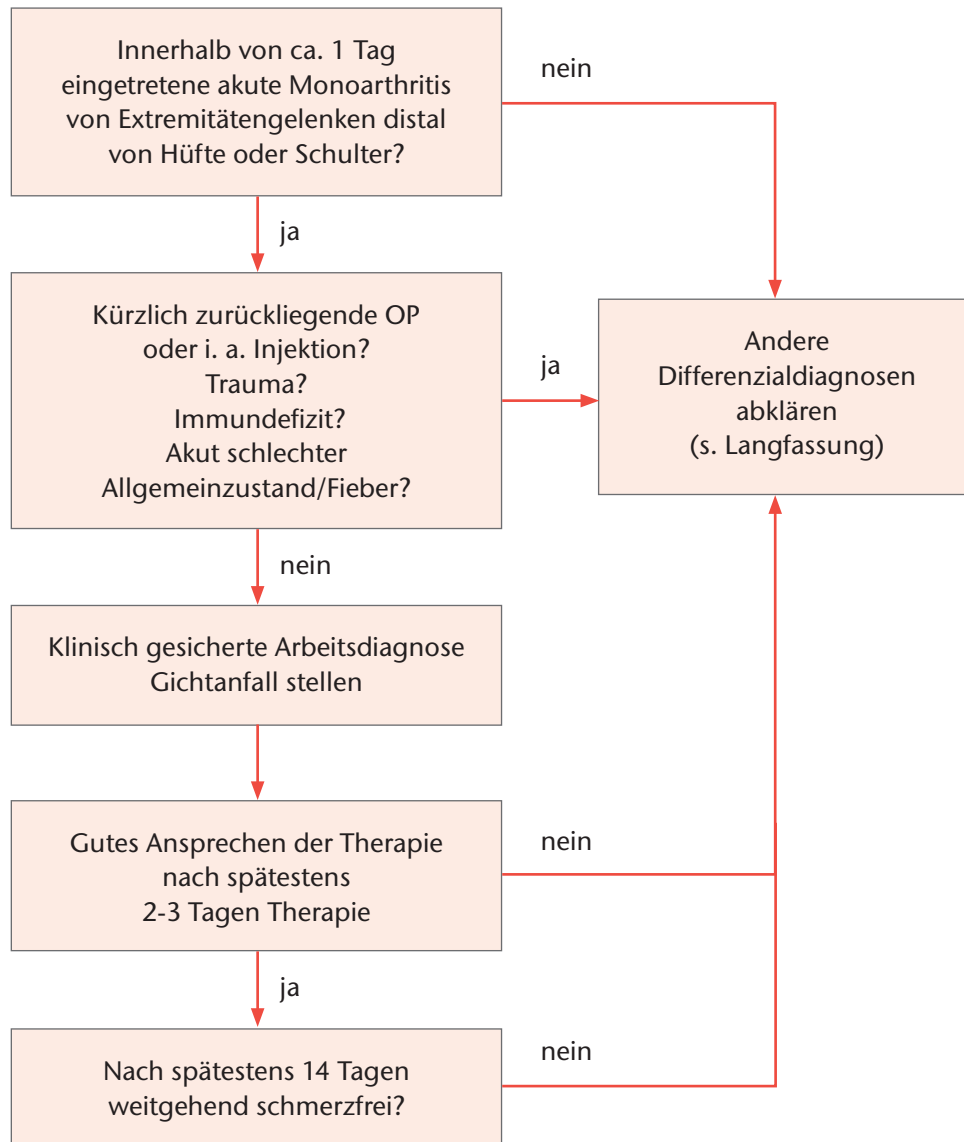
Innerhalb von ca. 1 Tag eingetretene akute Monoarthritis von Extremitätengelenken distal von Hüfte oder Schulter?

nein

ja

Kürzlich zurückliegende OP oder i. a. Injektion?
Trauma?
Immundefizit?
Akut schlechter Allgemeinzustand/Fieber?

ja

Andere Differenzialdiagnosen abklären (s. Langfassung)

nein

Klinisch gesicherte Arbeitsdiagnose Gichtanfall stellen

Gutes Ansprechen der Therapie nach spätestens 2-3 Tagen Therapie

nein

ja

Nach spätestens 14 Tagen weitgehend schmerzfrei?

nein